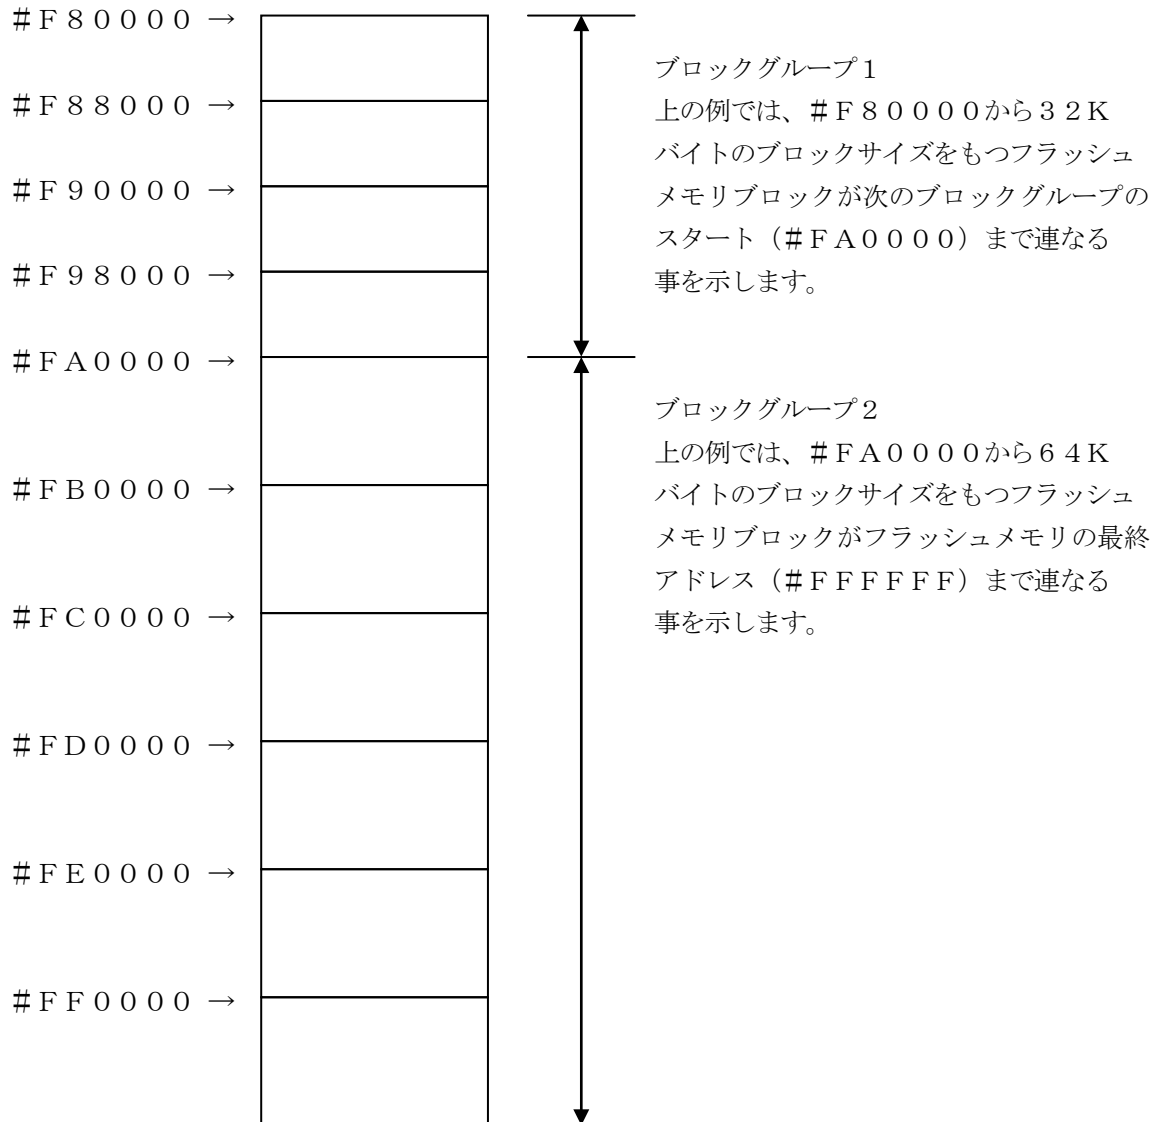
#F80000 →

#F88000 →

#F90000 →

#F98000 →

#FA0000 →

#FB0000 →

#FC0000 →

#FD0000 →

#FE0000 →

#FF0000 →

ブロックグループ1
上の例では、#F80000から32Kバイトのブロックサイズをもつフラッシュメモリブロックが次のブロックグループのスタート（#FA0000）まで連なる事を示します。

ブロックグループ2
上の例では、#FA0000から64Kバイトのブロックサイズをもつフラッシュメモリブロックがフラッシュメモリの最終アドレス（#FFFFFF）まで連なる事を示します。